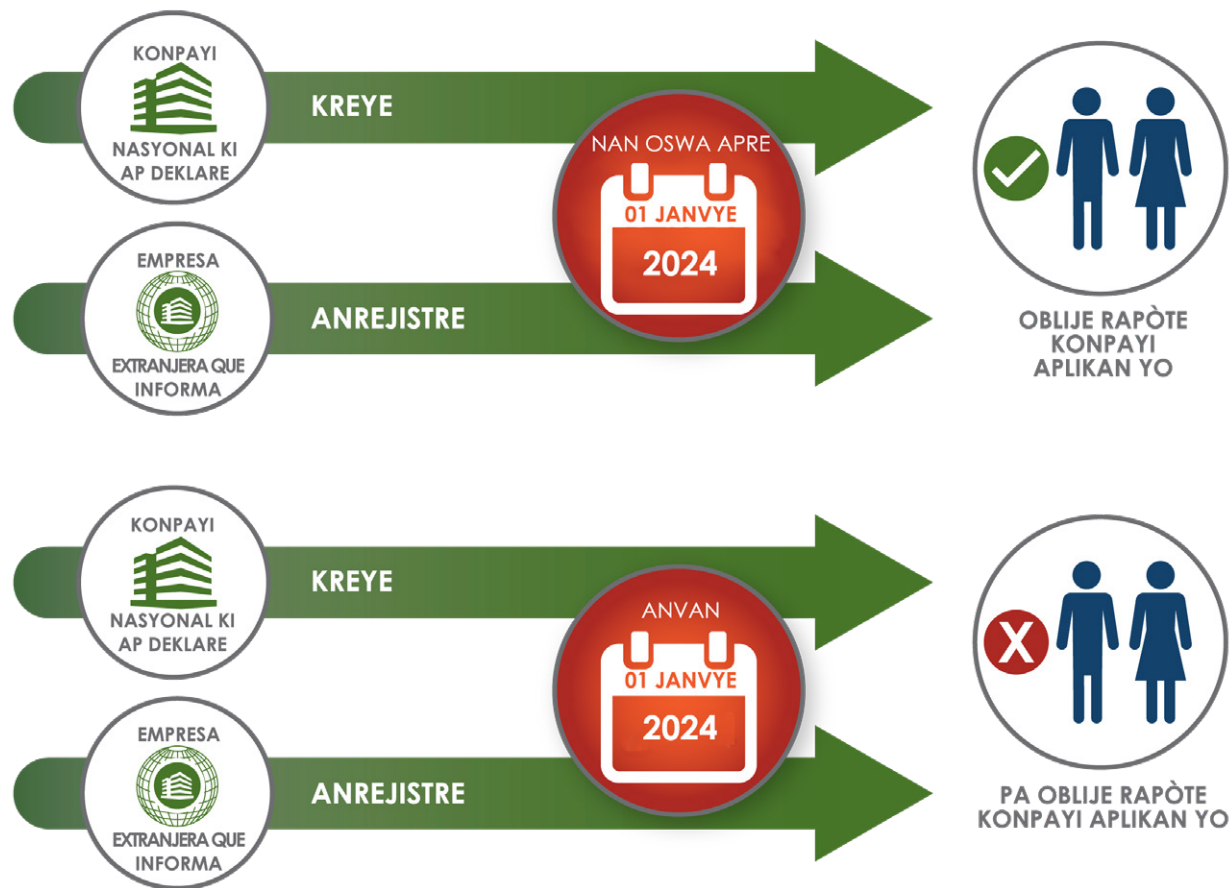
KONPAYI
NASYONAL KI AP DEKLARE

KREYE

NAN OSWA APRE
01 JANVYE
2024

EMPRESA
EXTRANJERA QUE INFORMA

ANREJISTRE

OBLIJE RAPÒTE KONPAYI APLIKAN YO

KONPAYI
NASYONAL KI AP DEKLARE

KREYE

ANVAN
01 JANVYE
2024

EMPRESA
EXTRANJERA QUE INFORMA

ANREJISTRE

X

PA OBLIJE RAPÒTE KONPAYI APLIKAN YO